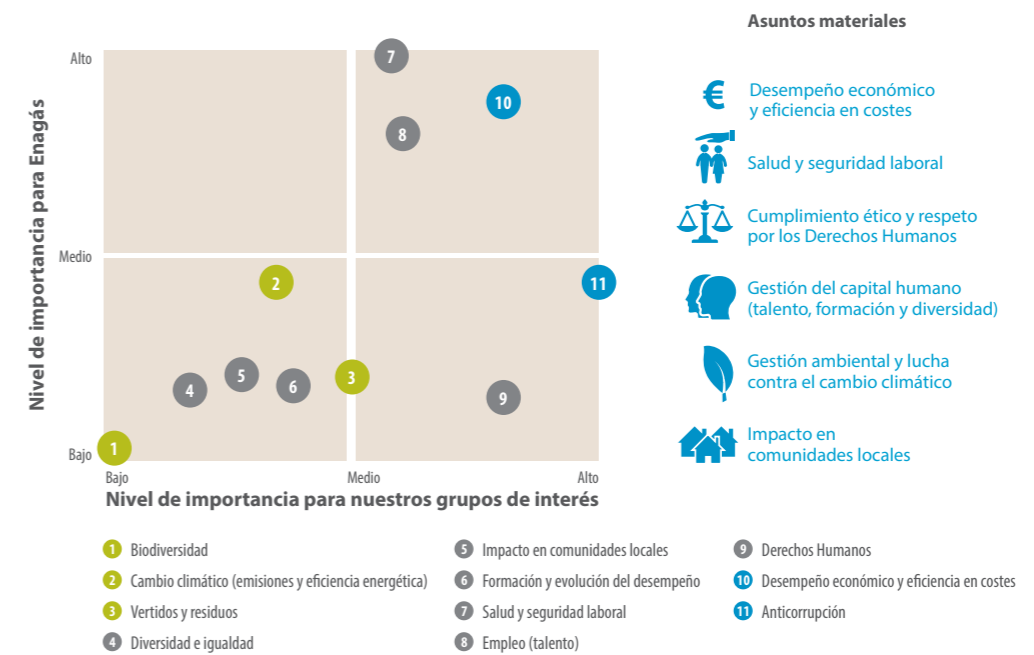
Nivel de importancia para Enagás

Alto

Medio

Bajo

7

10

8

2

11

5

4

6

3

9

1

Bajo

Medio

Alto

Nivel de importancia para nuestros grupos de interés

Asuntos materiales

€ Desempeño económico y eficiencia en costes

Salud y seguridad laboral

Cumplimiento ético y respeto por los Derechos Humanos

Gestión del capital humano (talento, formación y diversidad)

Gestión ambiental y lucha contra el cambio climático

Impacto en comunidades locales

1 Biodiversidad

2 Cambio climático (emisiones y eficiencia energética)

3 Vertidos y residuos

4 Diversidad e igualdad

5 Impacto en comunidades locales

6 Formación y evolución del desempeño

7 Salud y seguridad laboral

8 Empleo (talento)

9 Derechos Humanos

10 Desempeño económico y eficiencia en costes

11 Anticorrupción